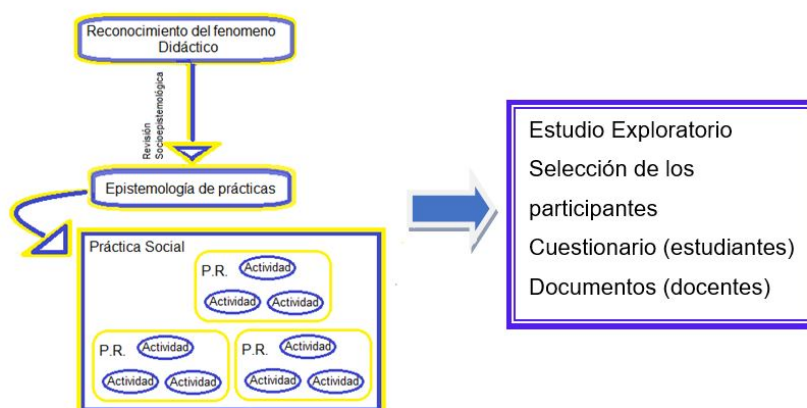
Reconocimiento del fenomeno Didáctico

Revisión Socioepistemológica

Epistemología de prácticas

Práctica Social

P.R. Actividad
Actividad Actividad

P.R. Actividad
Actividad Actividad

P.R. Actividad
Actividad Actividad

Estudio Exploratorio
Selección de los participantes
Cuestionario (estudiantes)
Documentos (docentes)